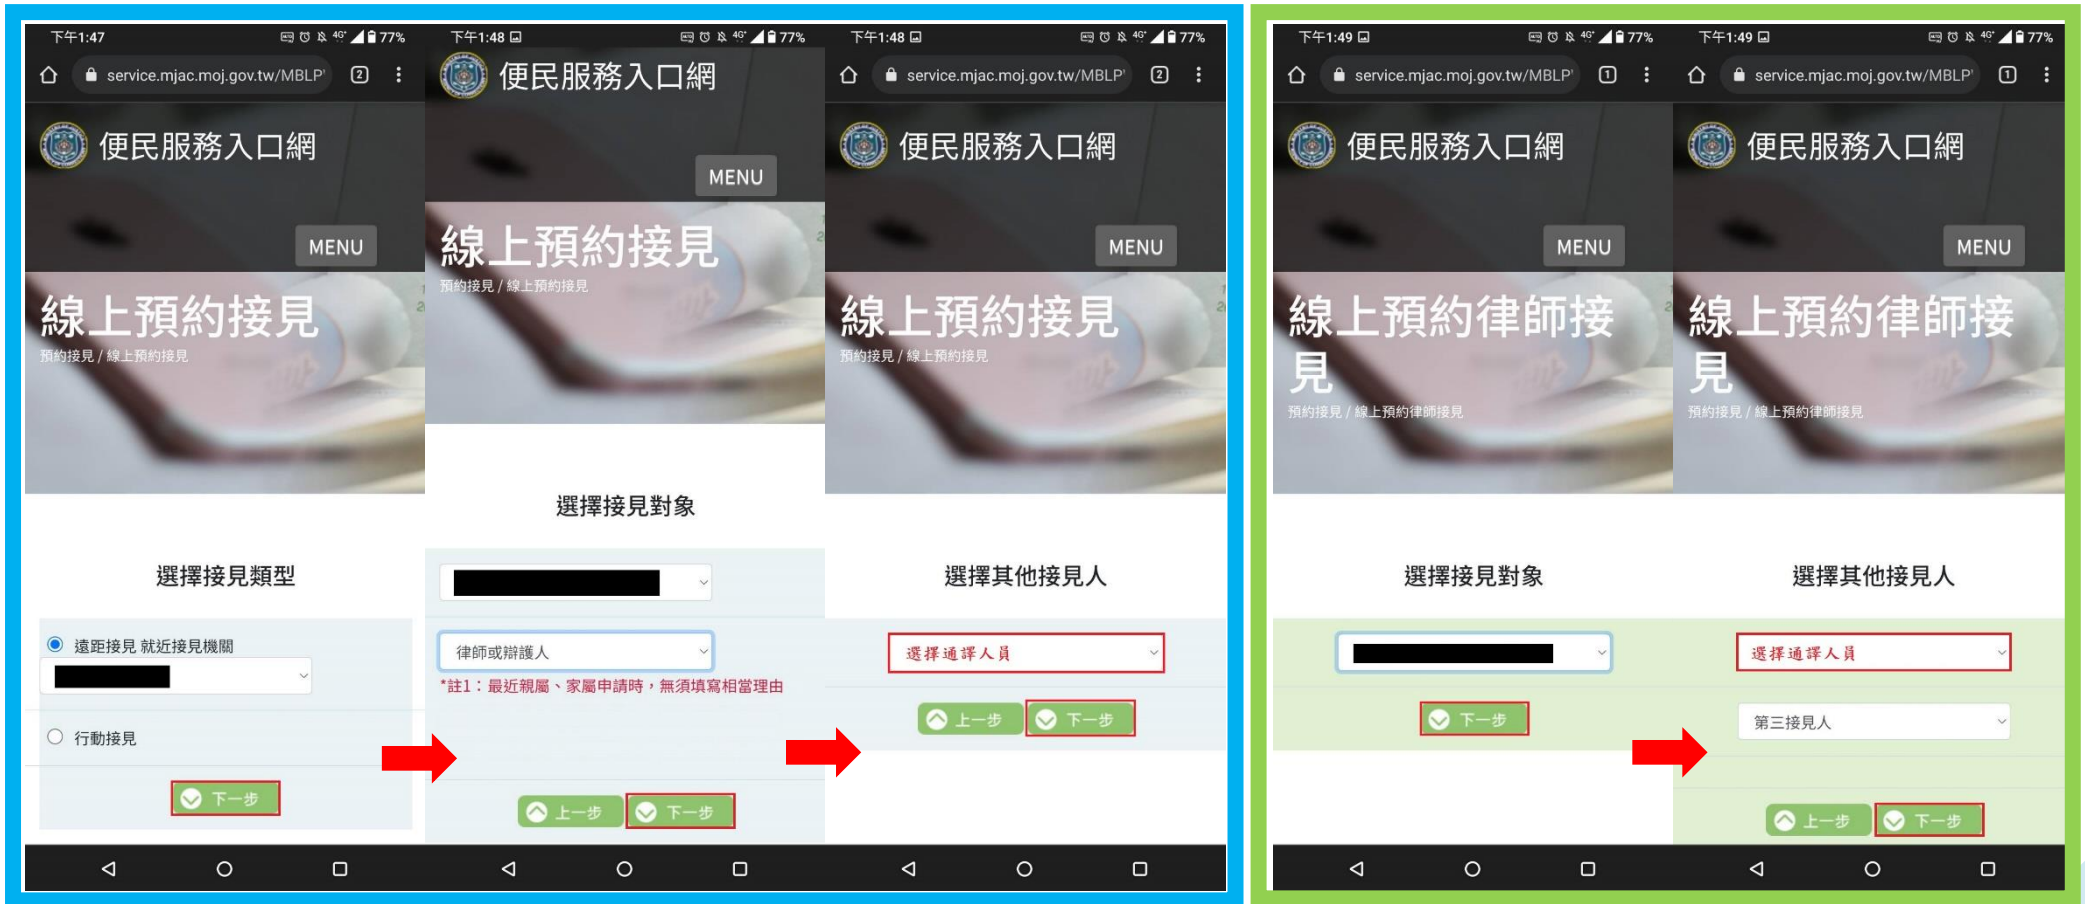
下午1:47 77%
service.mjac.moj.gov.tw/MBLP 2
便民服務入口網
MENU
線上預約接見
預約接見 / 線上預約接見
選擇接見類型
遠距接見 就近接見機關
行動接見
下一步

下午1:48 77%
便民服務入口網
MENU
線上預約接見
預約接見 / 線上預約接見
選擇接見對象
律師或辯護人
*註1：最近親屬、家屬申請時，無須填寫相當理由
上一步 下一步

下午1:48 77%
service.mjac.moj.gov.tw/MBLP 2
便民服務入口網
MENU
線上預約接見
預約接見 / 線上預約接見
選擇其他接見人
選擇通譯人員
上一步 下一步

下午1:49 77%
service.mjac.moj.gov.tw/MBLP 1
便民服務入口網
MENU
線上預約律師接見
預約接見 / 線上預約律師接見
選擇接見對象
下一步

下午1:49 77%
service.mjac.moj.gov.tw/MBLP 1
便民服務入口網
MENU
線上預約律師接見
預約接見 / 線上預約律師接見
選擇其他接見人
選擇通譯人員
第三接見人
上一步 下一步